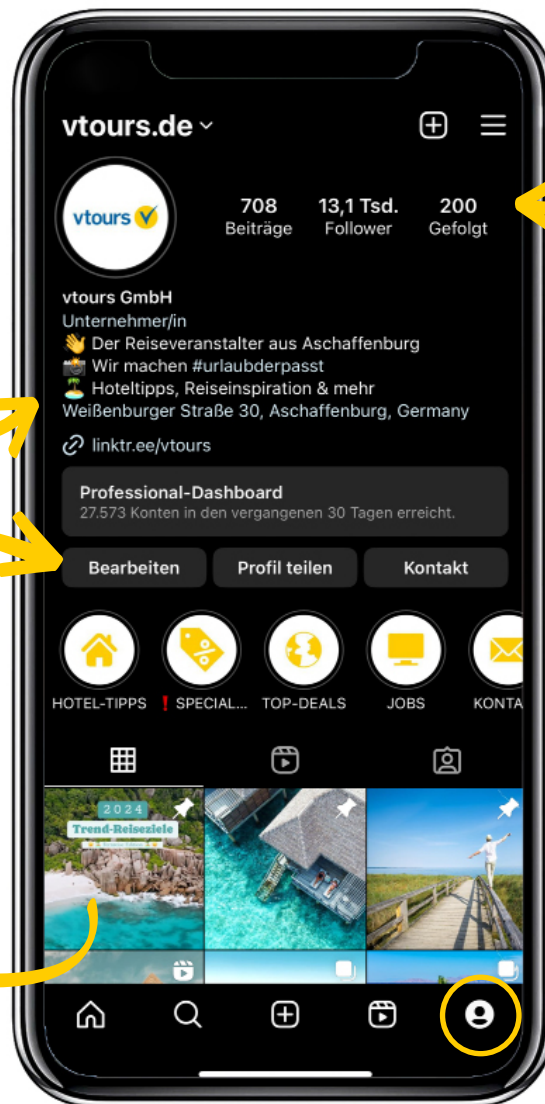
vtours.de

vtours

708 Beiträge
13,1 Tsd. Follower
200 Gefolgt

vtours GmbH
Unternehmer/in
👋 Der Reiseveranstalter aus Aschaffenburg
📸 Wir machen #urlaubderpasst
🏝️ Hoteltipps, Reiseinspiration & mehr
Weißenburger Straße 30, Aschaffenburg, Germany

linktr.ee/vtours

Professional-Dashboard
27.573 Konten in den vergangenen 30 Tagen erreicht.

Bearbeiten
Profil teilen
Kontakt

HOTEL-TIPPS
❗SPECIAL...
TOP-DEALS
JOBS
KONTA

2024
Trend-Reiseziele